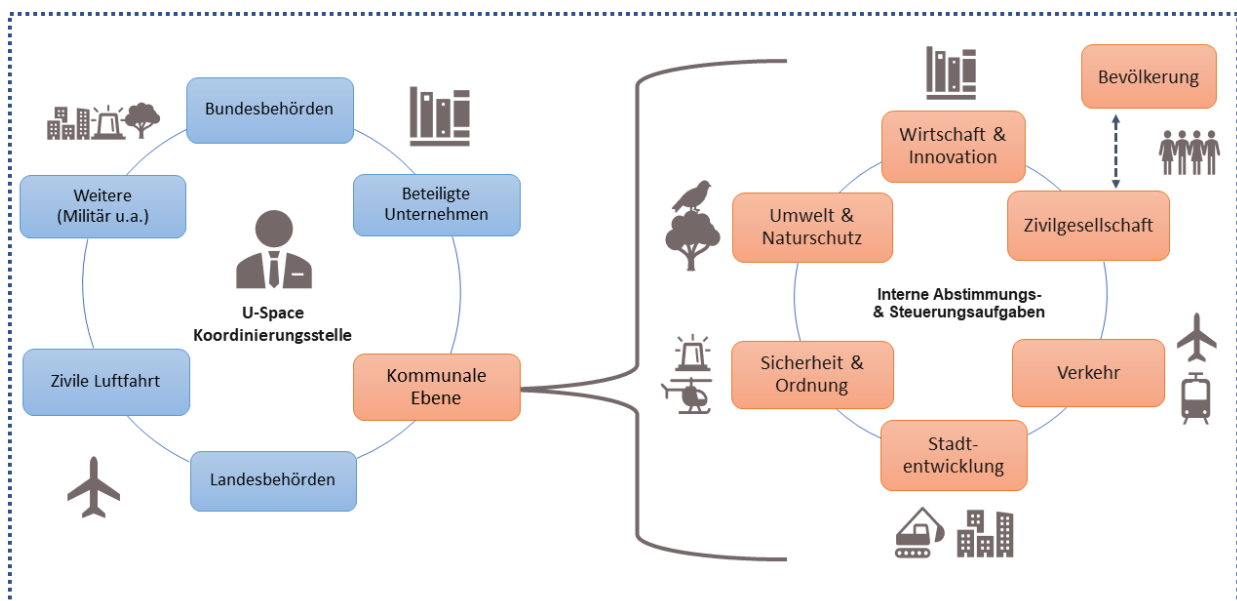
Bundesbehörden

Weitere (Militär u.a.)

Beteiligte Unternehmen

U-Space Koordinierungsstelle

Zivile Luftfahrt

Kommunale Ebene

Landesbehörden

Bevölkerung

Wirtschaft & Innovation

Umwelt & Naturschutz

Zivilgesellschaft

Interne Abstimmungs- & Steuerungsaufgaben

Sicherheit & Ordnung

Verkehr

Stadtentwicklung